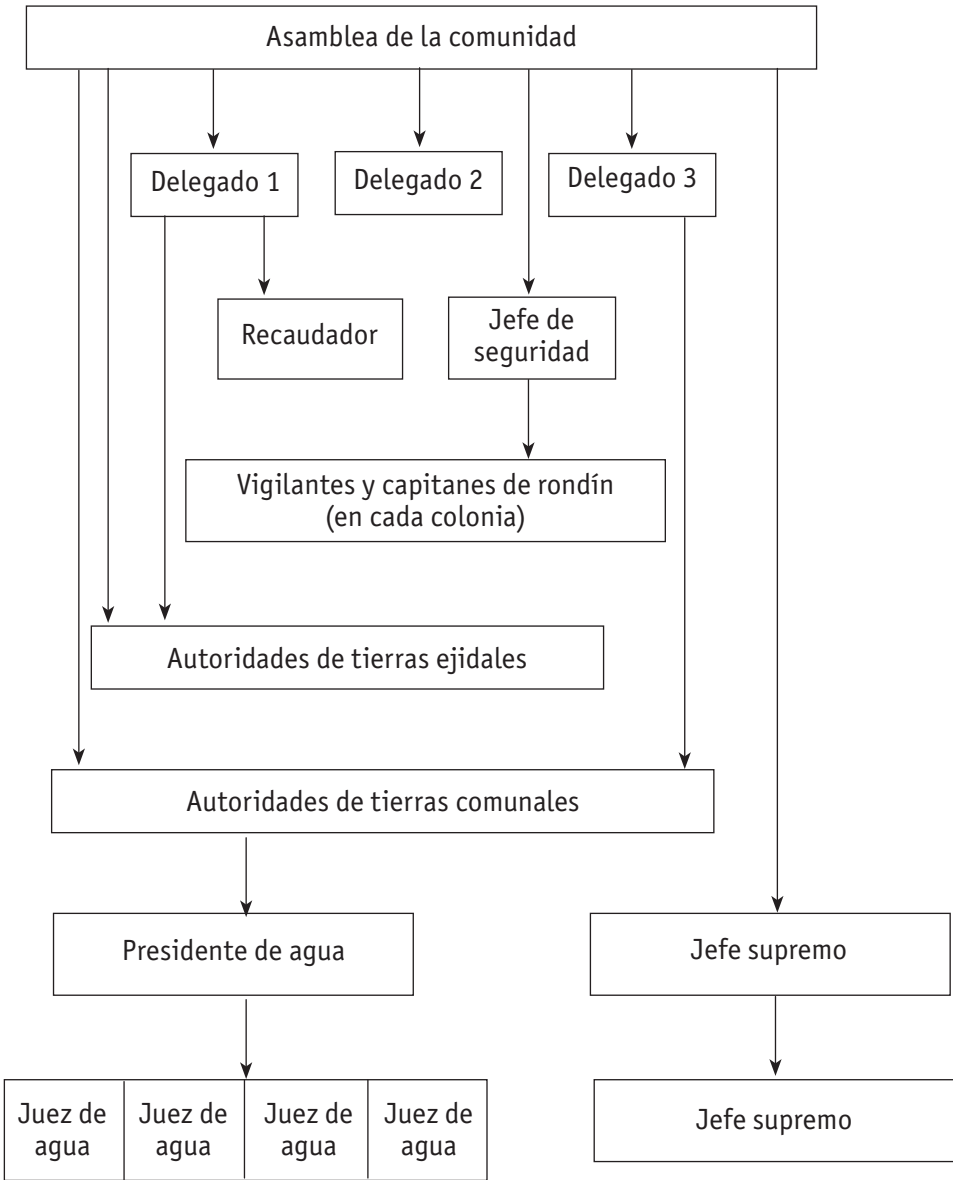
Asamblea de la comunidad

Delegado 1

Delegado 2

Delegado 3

Recaudador

Jefe de seguridad

Vigilantes y capitanes de rondín (en cada colonia)

Autoridades de tierras ejidales

Autoridades de tierras comunales

Presidente de agua

Jefe supremo

Juez de agua

Juez de agua

Juez de agua

Juez de agua

Jefe supremo